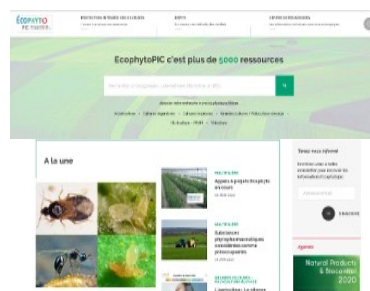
ÉCOPHYTO PIC

EcophytoPIC c'est plus de 5000 ressources

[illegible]

A la une

Appels à projets Ecophyto en cours

Substances phytopharmaceutiques considérées comme préoccupantes

Restez informé

S'ABONNER

Agenda

Natural Products & Biocontrol 2020